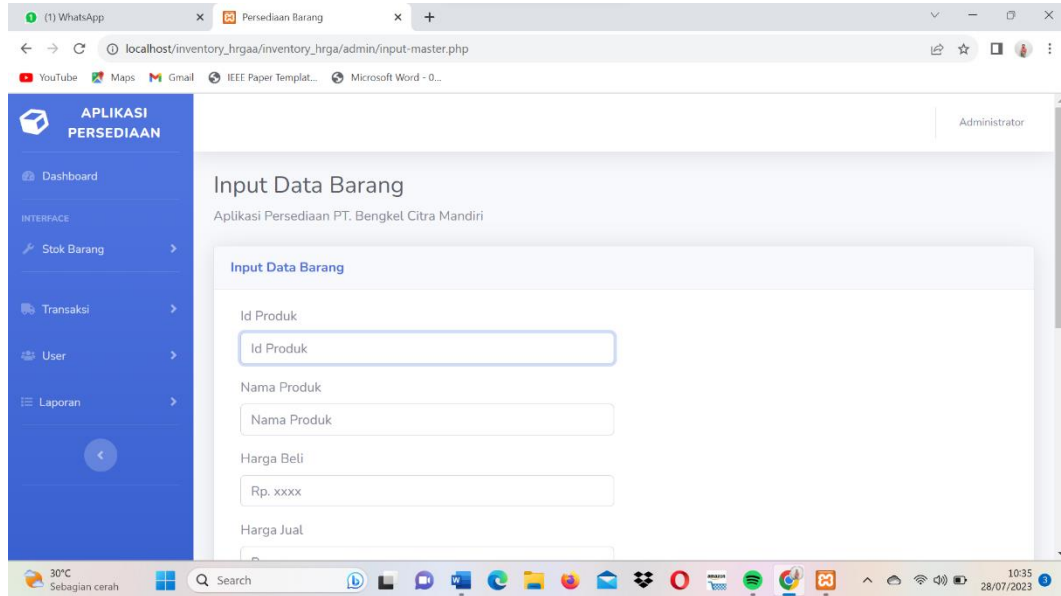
(1) WhatsApp
Persediaan Barang
localhost/inventory_hrgaa/inventory_hrga/admin/input-master.php
YouTube Maps Gmail IEEE Paper Templat... Microsoft Word - 0...

APLIKASI PERSEDIAAN

Administrator

Dashboard
INTERFACE
Stok Barang
Transaksi
User
Laporan

Input Data Barang
Aplikasi Persediaan PT. Bengkel Citra Mandiri

Input Data Barang

Id Produk
Id Produk
Nama Produk
Nama Produk
Harga Beli
Rp. xxxx
Harga Jual
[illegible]

30°C
Sebagian cerah
Search
10:35
28/07/2023
3